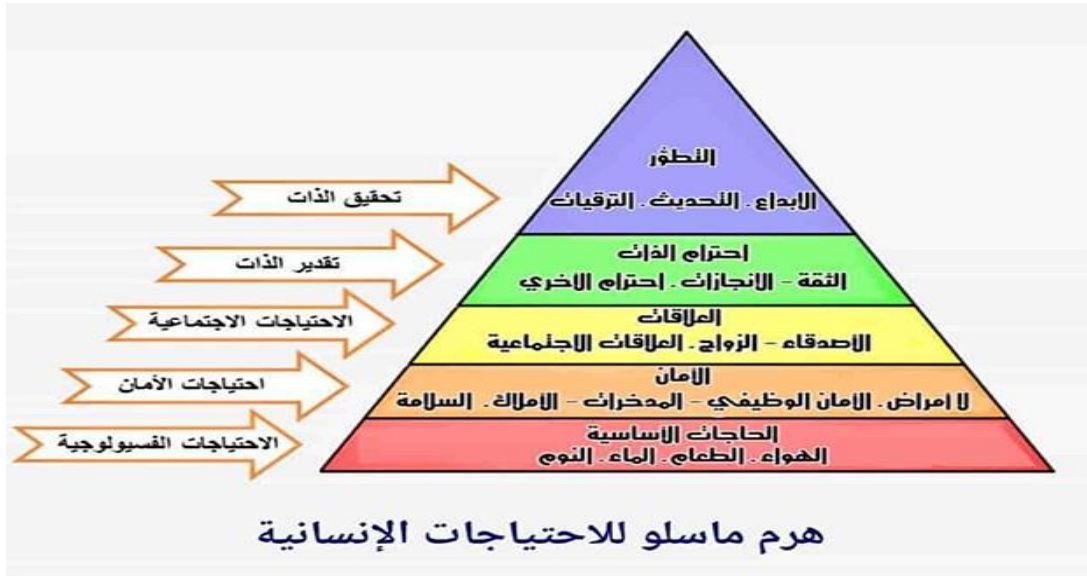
تحقيق الذات

النطوّر
الابداع . التحديث . الترقيات

تقدير الذات

احترام الذات
الثقة - الانجازات . احترام الاخري

الاحتياجات الاجتماعية

العلاقات
الأصدقاء - الزواج . العلاقات الاجتماعية

احتياجات الأمان

الأمان
لا امراض . الامان الوظيفي - المدخرات - الاملاك . السلامة

الاحتياجات الفسيولوجية

الحاجات الاساسية
الهواء . الطعام . الماء . النوم

هرم ماسلو للاحتياجات الإنسانية